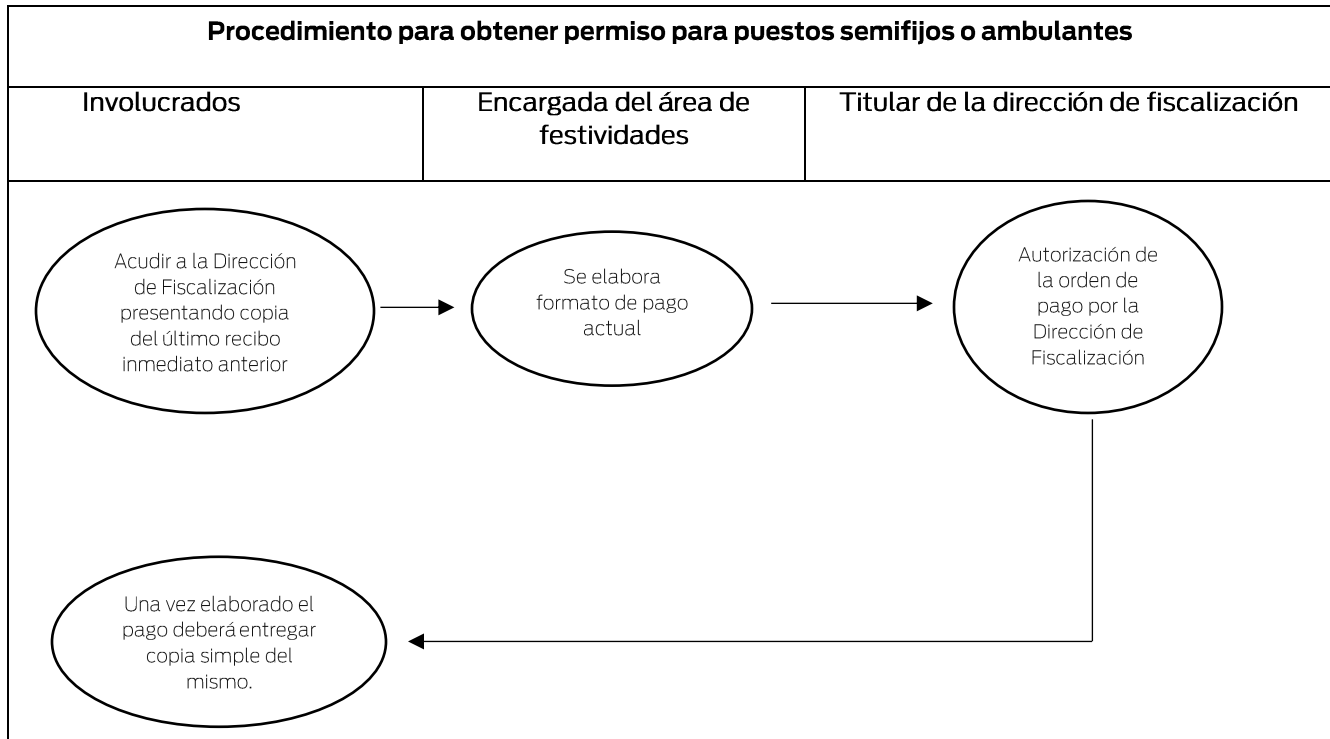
Procedimiento para obtener permiso para puestos semifijos o ambulantes

| Involucrados | Encargada del área de festividades | Titular de la dirección de fiscalización |
|---|---|---|

Acudir a la Dirección de Fiscalización presentando copia del último recibo inmediato anterior

Se elabora formato de pago actual

Autorización de la orden de pago por la Dirección de Fiscalización

Una vez elaborado el pago deberá entregar copia simple del mismo.